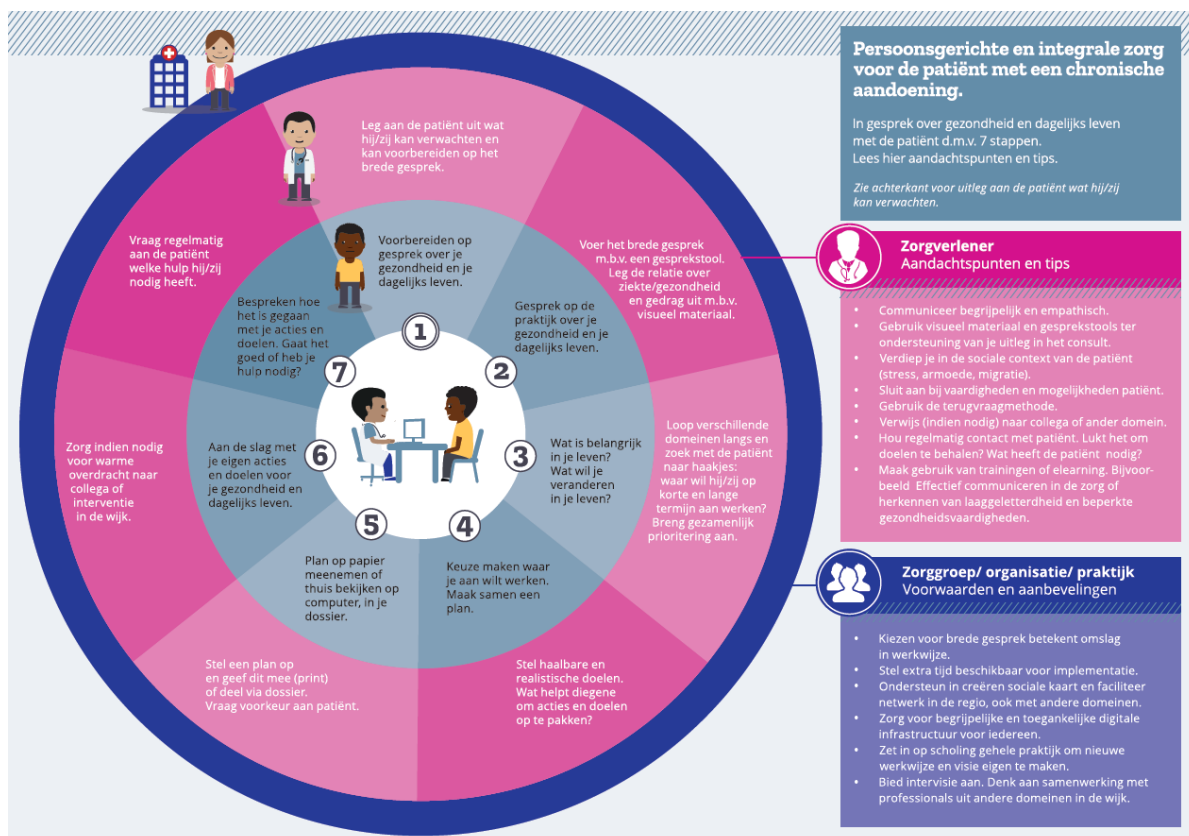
Persoonsgerichte en integrale zorg voor de patiënt met een chronische aandoening.

In gesprek over gezondheid en dagelijks leven met de patiënt d.m.v. 7 stappen.
Lees hier aandachtspunten en tips.

Zie achterkant voor uitleg aan de patiënt wat hij/zij kan verwachten.

Leg aan de patiënt uit wat hij/zij kan verwachten en kan voorbereiden op het brede gesprek.

Voer het brede gesprek m.b.v. een gesprekstool. Leg de relatie over ziekte/gezondheid en gedrag uit m.b.v. visueel materiaal.

Loop verschillende domeinen langs en zoek met de patiënt naar haakjes: waar wil hij/zij op korte en lange termijn aan werken? Breng gezamenlijk prioritering aan.

Stel haalbare en realistische doelen. Wat helpt diegene om acties en doelen op te pakken?

Stel een plan op en geef dit mee (print) of deel via dossier. Vraag voorkeur aan patiënt.

Zorg indien nodig voor warme overdracht naar collega of interventie in de wijk.

Vraag regelmatig aan de patiënt welke hulp hij/zij nodig heeft.

Voorbereiden op gesprek over je gezondheid en je dagelijks leven.

Gesprek op de praktijk over je gezondheid en je dagelijks leven.

Wat is belangrijk in je leven? Wat wil je veranderen in je leven?

Keuze maken waar je aan wilt werken. Maak samen een plan.

Plan op papier meenemen of thuis bekijken op computer, in je dossier.

Aan de slag met je eigen acties en doelen voor je gezondheid en dagelijks leven.

Bespreken hoe het is gegaan met je acties en doelen. Gaat het goed of heb je hulp nodig?

1
2
3
4
5
6
7

Zorgverlener
Aandachtspunten en tips

• Communiceer begrijpelijk en empathisch.
• Gebruik visueel materiaal en gesprekstools ter ondersteuning van je uitleg in het consult.
• Verdiep je in de sociale context van de patiënt (stress, armoede, migratie).
• Sluit aan bij vaardigheden en mogelijkheden patiënt.
• Gebruik de terugvraagmethode.
• Verwijs (indien nodig) naar collega of ander domein.
• Hou regelmatig contact met patiënt. Lukt het om doelen te behalen? Wat heeft de patiënt nodig?
• Maak gebruik van trainingen of elearning. Bijvoorbeeld Effectief communiceren in de zorg of herkennen van laaggeletterdheid en beperkte gezondheidsvaardigheden.

Zorggroep/ organisatie/ praktijk
Voorwaarden en aanbevelingen

• Kiezen voor brede gesprek betekent omslag in werkwijze.
• Stel extra tijd beschikbaar voor implementatie.
• Ondersteun in creëren sociale kaart en faciliteer netwerk in de regio, ook met andere domeinen.
• Zorg voor begrijpelijke en toegankelijke digitale infrastructuur voor iedereen.
• Zet in op scholing gehele praktijk om nieuwe werkwijze en visie eigen te maken.
• Bied intervisie aan. Denk aan samenwerking met professionals uit andere domeinen in de wijk.